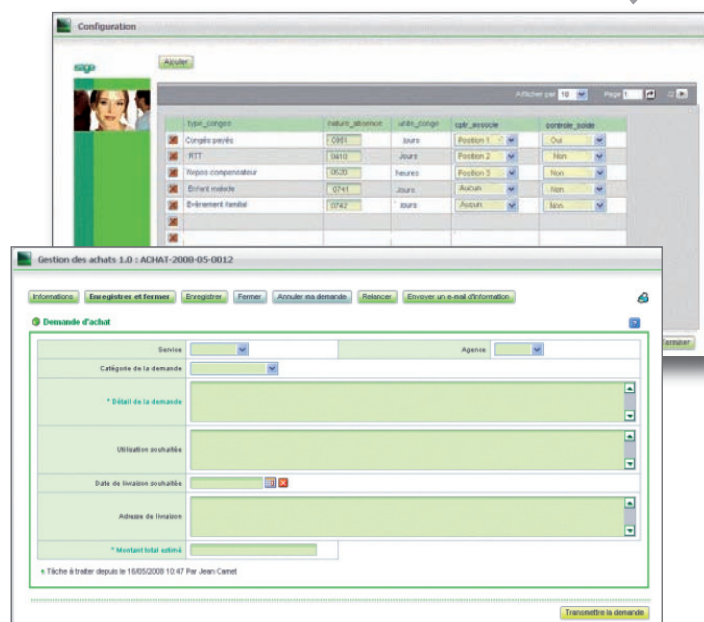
Configuration

sage

Ajouter

Afficher par 10 Page 1

| | type_congés | nature_absence | unite_congé | cptr_associe | controle_solde |
|---|---|---|---|---|---|
| | Congés payés | 0901 | Jours | Position 1 | Oui |
| | RTT | 0410 | Jours | Position 2 | Non |
| | Repos compensateur | 0520 | Heures | Position 3 | Non |
| | Enfant malade | 0741 | Jours | Aucun | Non |
| | Evènement familial | 0742 | Jours | Aucun | Non |

Terminer

Gestion des achats 1.0 : ACHAT-2008-05-0012

Informations Enregistrer et fermer Enregistrer Fermer Annuler ma demande Relancer Envoyer un e-mail d'information

Demande d'achat

Service

Agence

Catégorie de la demande

* Détail de la demande

Utilisation souhaitée

Date de livraison souhaitée

Adresse de livraison

* Montant total estimé

« Tâche à traiter depuis le 16/05/2008 10:47 Par Jean Camet

Transmettre la demande